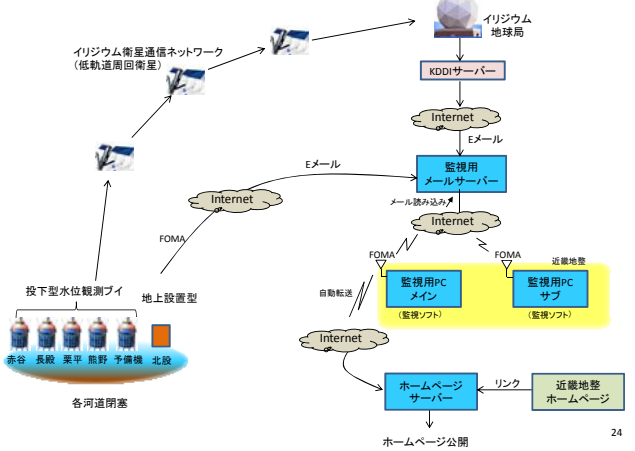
イリジウム
地球局

イリジウム衛星通信ネットワーク
（低軌道周回衛星）

KDDIサーバー

Internet

Eメール

Eメール

監視用
メールサーバー

Internet

メール読み込み

Internet

FOMA

FOMA

FOMA

近畿地整

監視用PC
メイン

監視用PC
サブ

（監視ソフト）

（監視ソフト）

自動転送

投下型水位観測ブイ

地上設置型

赤谷　長殿　栗平　熊野　予備機　北股

各河道閉塞

Internet

ホームページ
サーバー

リンク

近畿地整
ホームページ

ホームページ公開

24